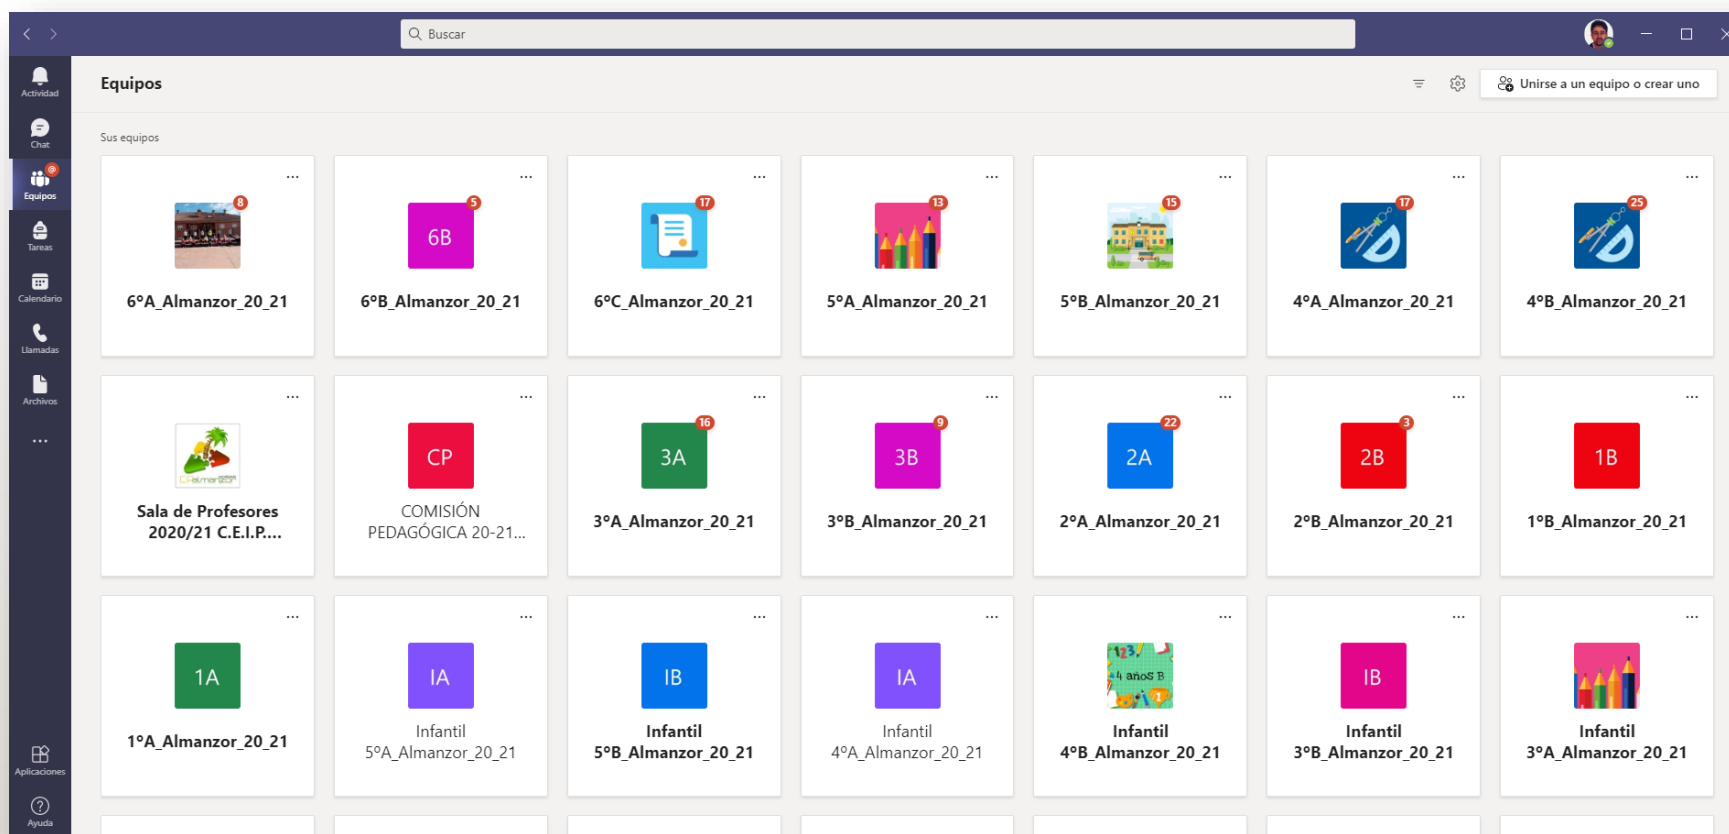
Buscar

Actividad
Chat
Equipos
Tareas
Calendario
Llamadas
Archivos
...
Aplicaciones
Ayuda

Equipos

Unirse a un equipo o crear uno

Sus equipos

...
8
6ºA_Almanzor_20_21

...
6B
5
6ºB_Almanzor_20_21

...
17
6ºC_Almanzor_20_21

...
13
5ºA_Almanzor_20_21

...
15
5ºB_Almanzor_20_21

...
17
4ºA_Almanzor_20_21

...
25
4ºB_Almanzor_20_21

...
Sala de Profesores 2020/21 C.E.I.P....

...
CP
COMISIÓN PEDAGÓGICA 20-21...

...
3A
16
3ºA_Almanzor_20_21

...
3B
9
3ºB_Almanzor_20_21

...
2A
22
2ºA_Almanzor_20_21

...
2B
3
2ºB_Almanzor_20_21

...
1B
1ºB_Almanzor_20_21

...
1A
1ºA_Almanzor_20_21

...
IA
Infantil 5ºA_Almanzor_20_21

...
IB
Infantil 5ºB_Almanzor_20_21

...
IA
Infantil 4ºA_Almanzor_20_21

...
4 años B
Infantil 4ºB_Almanzor_20_21

...
IB
Infantil 3ºB_Almanzor_20_21

...
Infantil 3ºA_Almanzor_20_21